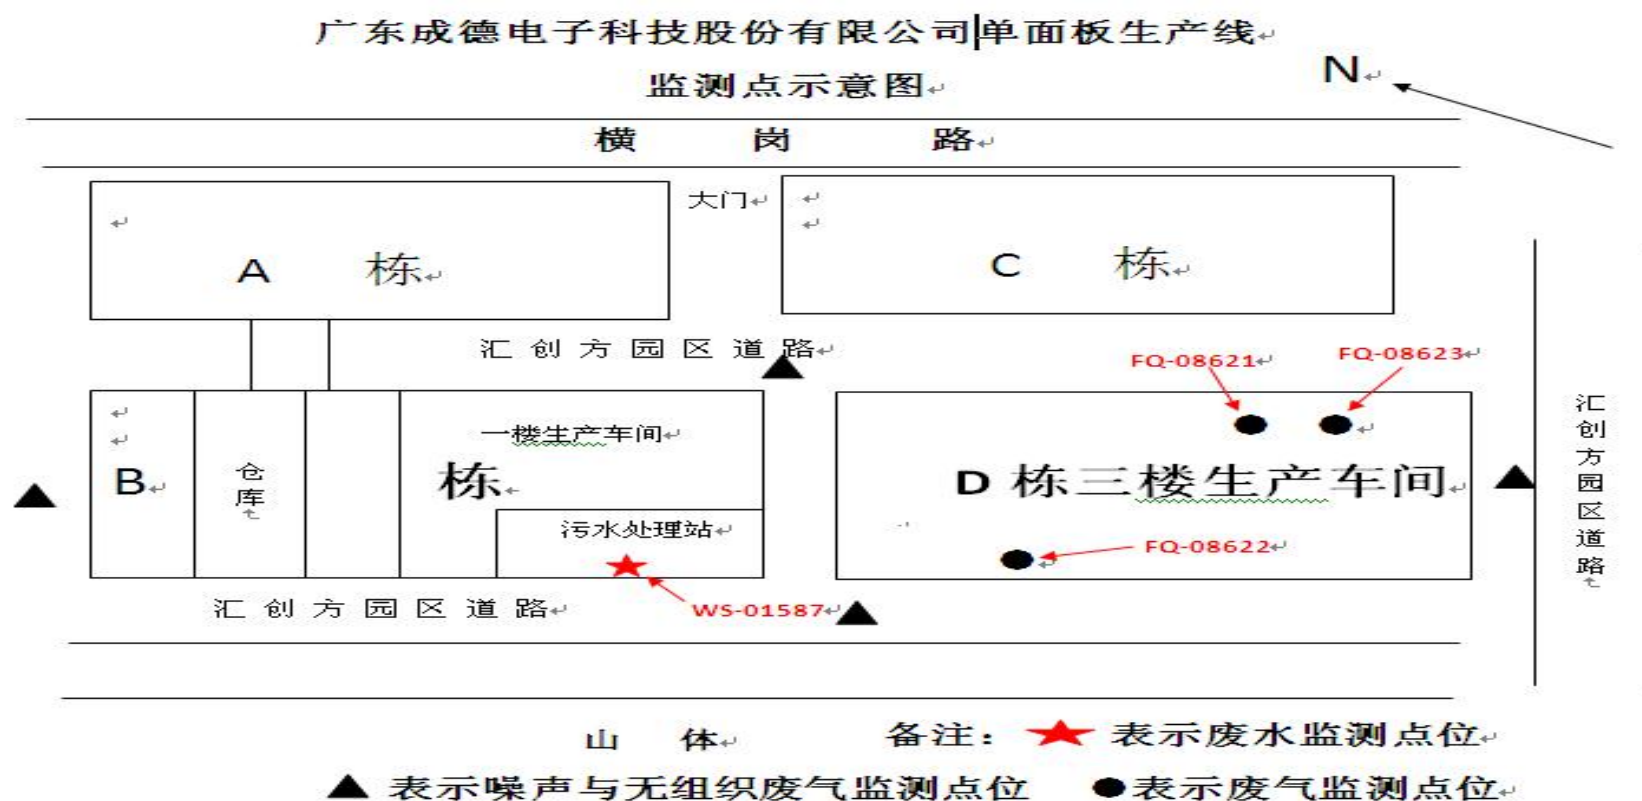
广东成德电子科技股份有限公司单面板生产线
监测点示意图

N

横 岗 路

大门

A 栋

C 栋

汇 创 方 园 区 道 路

FQ-08621

FQ-08623

B

仓库

一楼生产车间

栋

污水处理站

D 栋三楼生产车间

FQ-08622

汇创方园区道路

汇 创 方 园 区 道 路

WS-01587

山 体

备注：★ 表示废水监测点位

▲ 表示噪声与无组织废气监测点位 ●表示废气监测点位